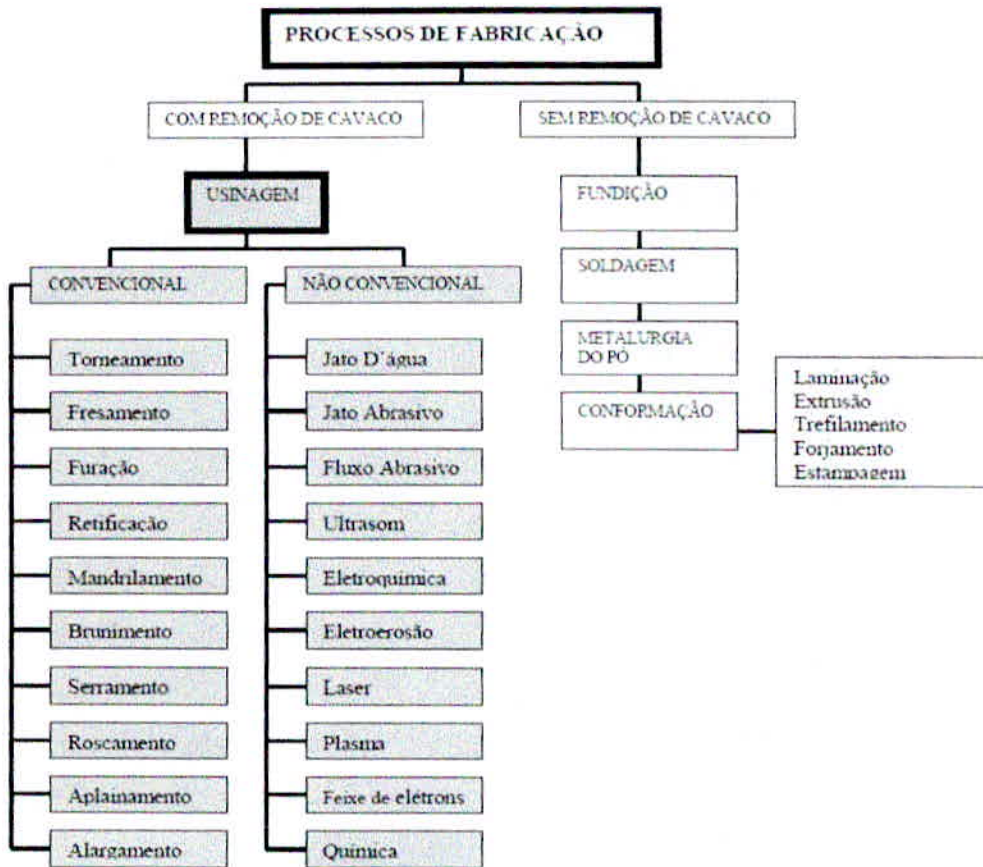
PROCESSOS DE FABRICAÇÃO

COM REMOÇÃO DE CAVACO

SEM REMOÇÃO DE CAVACO

USINAGEM

CONVENCIONAL

NÃO CONVENCIONAL

Torneamento
Fresamento
Furação
Retificação
Mandrilamento
Brunimento
Serramento
Roscamento
Aplainamento
Alargamento

Jato D'água
Jato Abrasivo
Fluxo Abrasivo
Ultrasom
Eletroquimica
Eletroerosão
Laser
Plasma
Feixe de elétrons
Química

FUNDIÇÃO
SOLDAGEM
METALURGIA DO PÓ
CONFORMAÇÃO

Laminação
Extrusão
Trefilamento
Forjamento
Estampagem